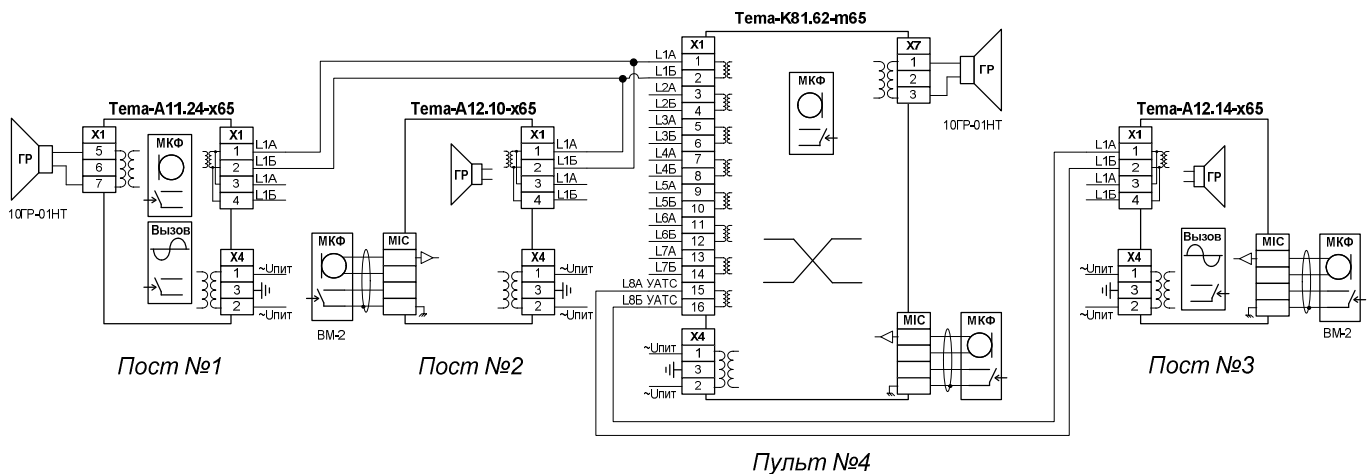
Tema-K81.62-m65

Tema-A11.24-x65

ГР
X1
5
6
7
10ГР-01НТ
МКФ
Вызов
X1
1
2
3
4
L1A
L1Б
L1A
L1Б
X4
1
3
2
~Uпит
~Uпит

Пост №1

Tema-A12.10-x65

ГР
X1
1
2
3
4
L1A
L1Б
L1A
L1Б
МКФ
MIC
ВМ-2
X4
1
3
2
~Uпит
~Uпит

Пост №2

X1
L1A 1
L1Б 2
L2A 3
L2Б 4
L3A 5
L3Б 6
L4A 7
L4Б 8
L5A 9
L5Б 10
L6A 11
L6Б 12
L7A 13
L7Б 14
L8A УАТС 15
L8Б УАТС 16
МКФ
X7
1
2
3
ГР
10ГР-01НТ
X4
~Uпит
3
~Uпит
2
MIC
МКФ

Пульт №4

Tema-A12.14-x65

X1
L1A 1
L1Б 2
L1A 3
L1Б 4
ГР
X4
~Uпит
1
3
~Uпит
2
Вызов
MIC
МКФ
ВМ-2

Пост №3